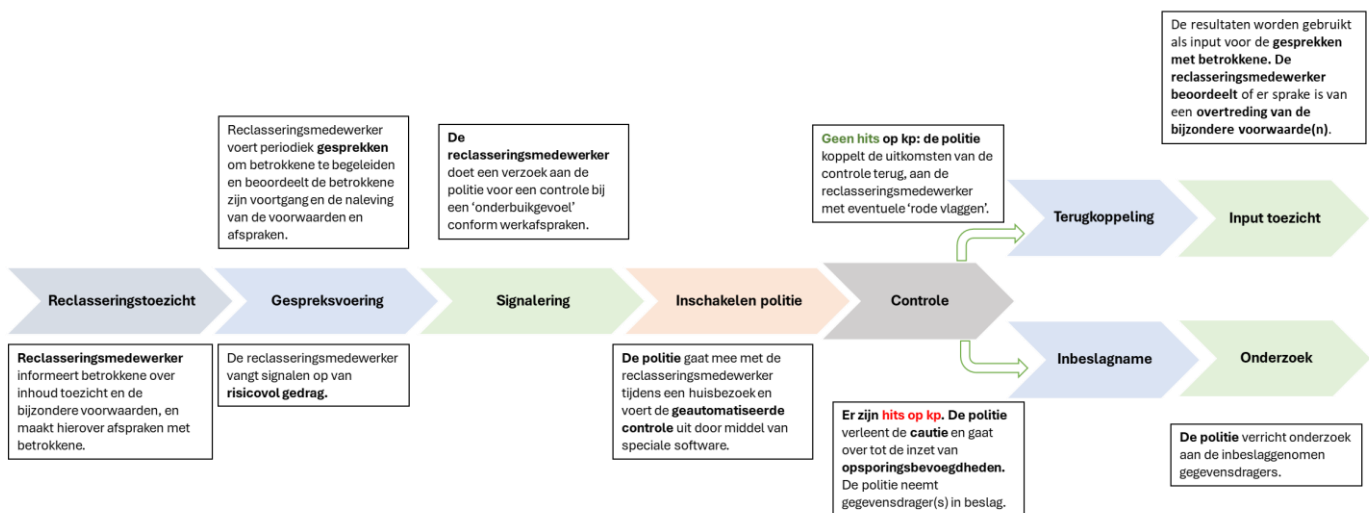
De resultaten worden gebruikt als input voor de **gesprekken met betrokkene. De reclasseringsmedewerker beoordeelt** of er sprake is van een **overtreding van de bijzondere voorwaarde(n)**.

Reclasseringsmedewerker voert periodiek **gesprekken** om betrokkene te begeleiden en beoordeelt de betrokkene zijn voortgang en de naleving van de voorwaarden en afspraken.

**De reclasseringsmedewerker** doet een verzoek aan de politie voor een controle bij een 'onderbuikgevoel' conform werkafspraken.

**Geen hits op kp: de politie** koppelt de uitkomsten van de controle terug, aan de reclasseringsmedewerker met eventuele 'rode vlaggen'.

Terugkoppeling

Input toezicht

Reclasseringstoezicht

Gespreksvoering

Signalering

Inschakelen politie

Controle

Inbeslagname

Onderzoek

**Reclasseringsmedewerker** informeert betrokkene over inhoud toezicht en de bijzondere voorwaarden, en maakt hierover afspraken met betrokkene.

De reclasseringsmedewerker vangt signalen op van **risicovol gedrag.**

**De politie** gaat mee met de reclasseringsmedewerker tijdens een huisbezoek en voert de **geautomatiseerde controle** uit door middel van speciale software.

**Er zijn hits op kp. De politie** verleent de **cautie** en gaat over tot de inzet van **opsporingsbevoegdheden.** De politie neemt gegevensdrager(s) in beslag.

**De politie** verricht onderzoek aan de inbeslaggenomen gegevensdragers.